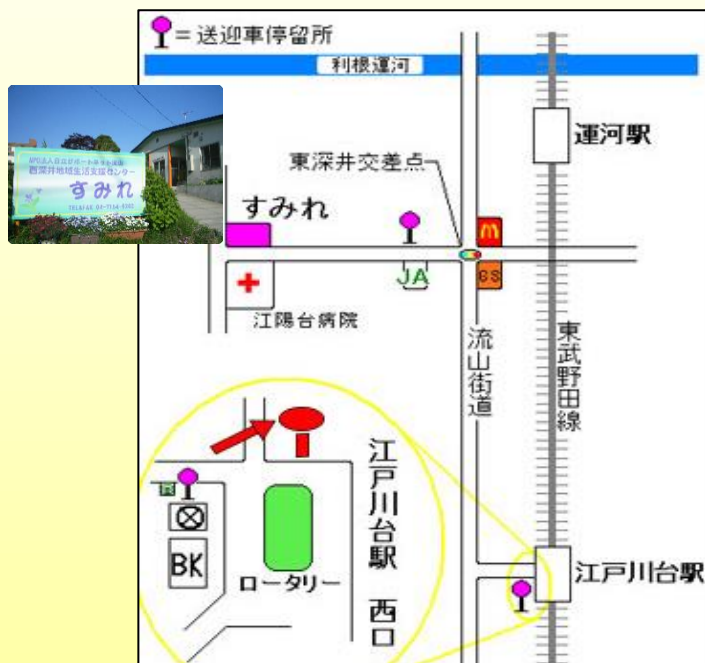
= 送迎車停留所

利根運河

運河駅

東深井交差点

すみれ

JA

GS

江陽台病院

流山街道

東武野田線

江戸川台駅 西口

BK

ロータリー

江戸川台駅

NPO法人 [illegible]
西深井地域生活支援センター
すみれ
TEL/FAX 04-7154-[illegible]